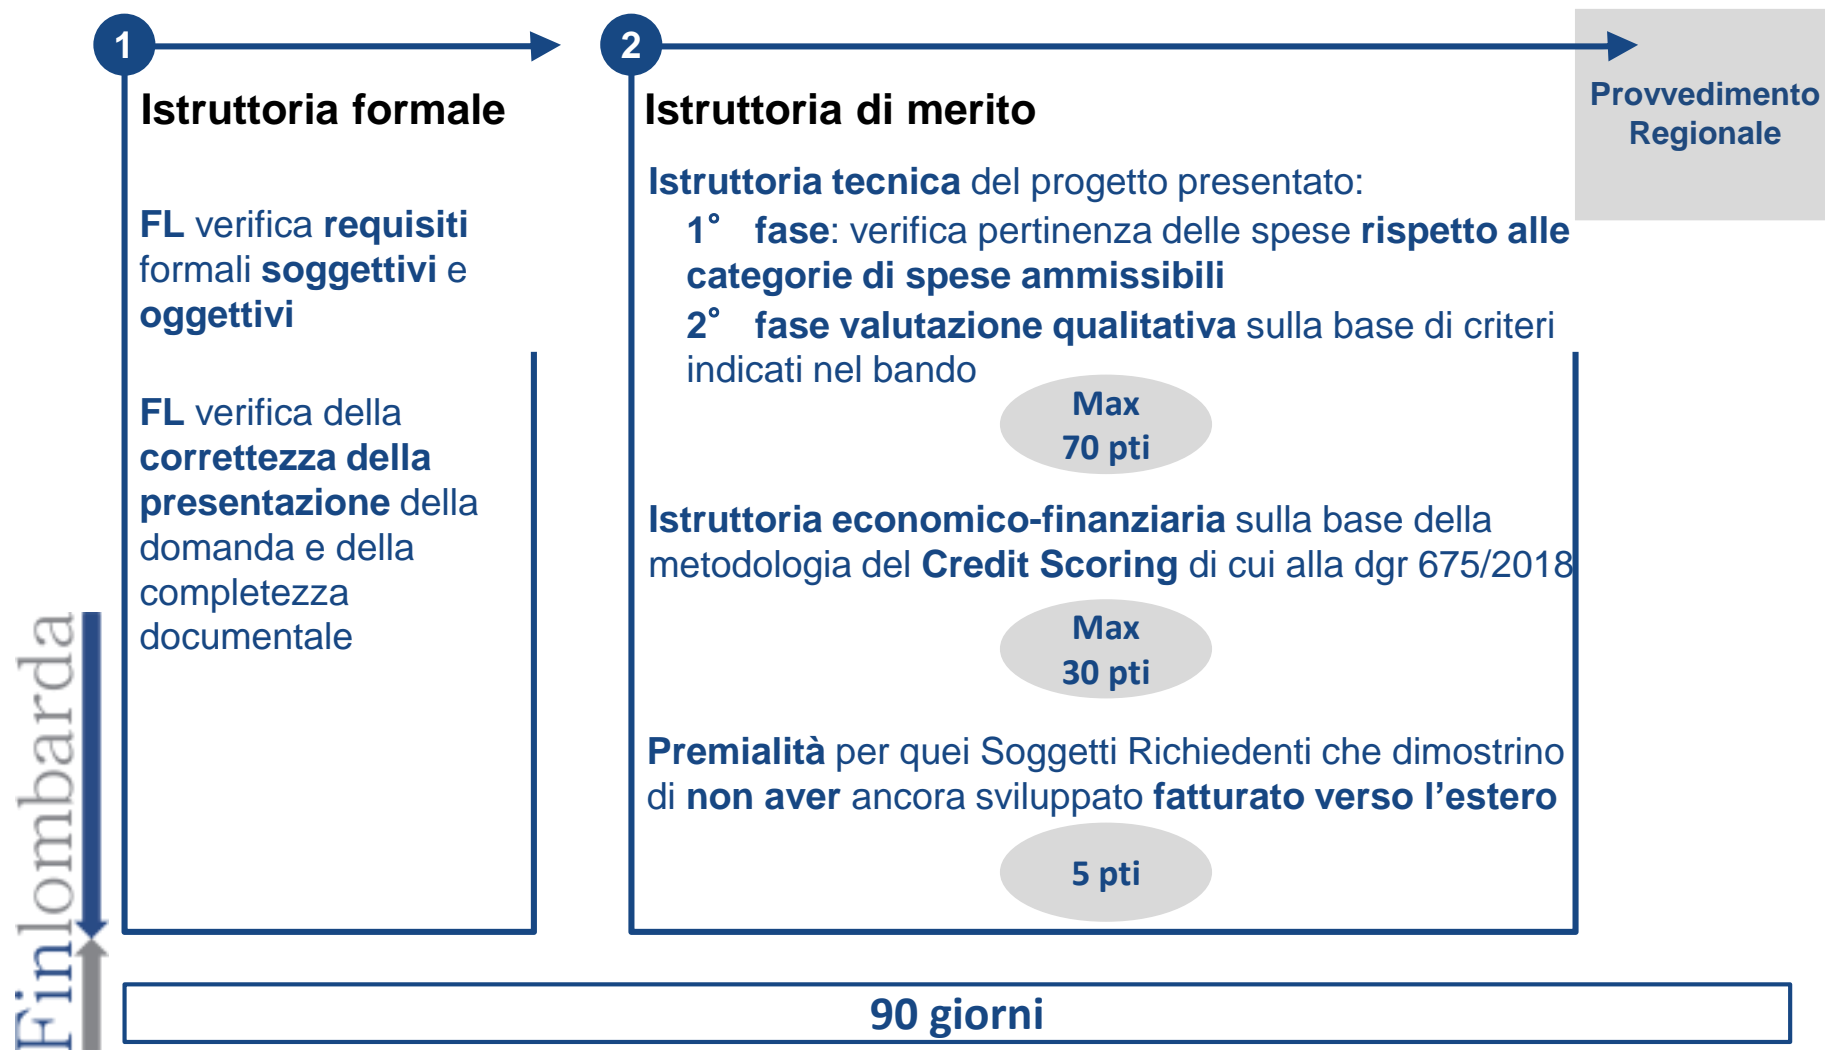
1

Istruttoria formale

FL verifica requisiti formali soggettivi e oggettivi

FL verifica della correttezza della presentazione della domanda e della completezza documentale

2

Istruttoria di merito

Istruttoria tecnica del progetto presentato:

1° fase: verifica pertinenza delle spese rispetto alle categorie di spese ammissibili

2° fase valutazione qualitativa sulla base di criteri indicati nel bando

Max 70 pti

Istruttoria economico-finanziaria sulla base della metodologia del Credit Scoring di cui alla dgr 675/2018

Max 30 pti

Premialità per quei Soggetti Richiedenti che dimostrino di non aver ancora sviluppato fatturato verso l'estero

5 pti

Provvedimento Regionale

Finlombarda

90 giorni